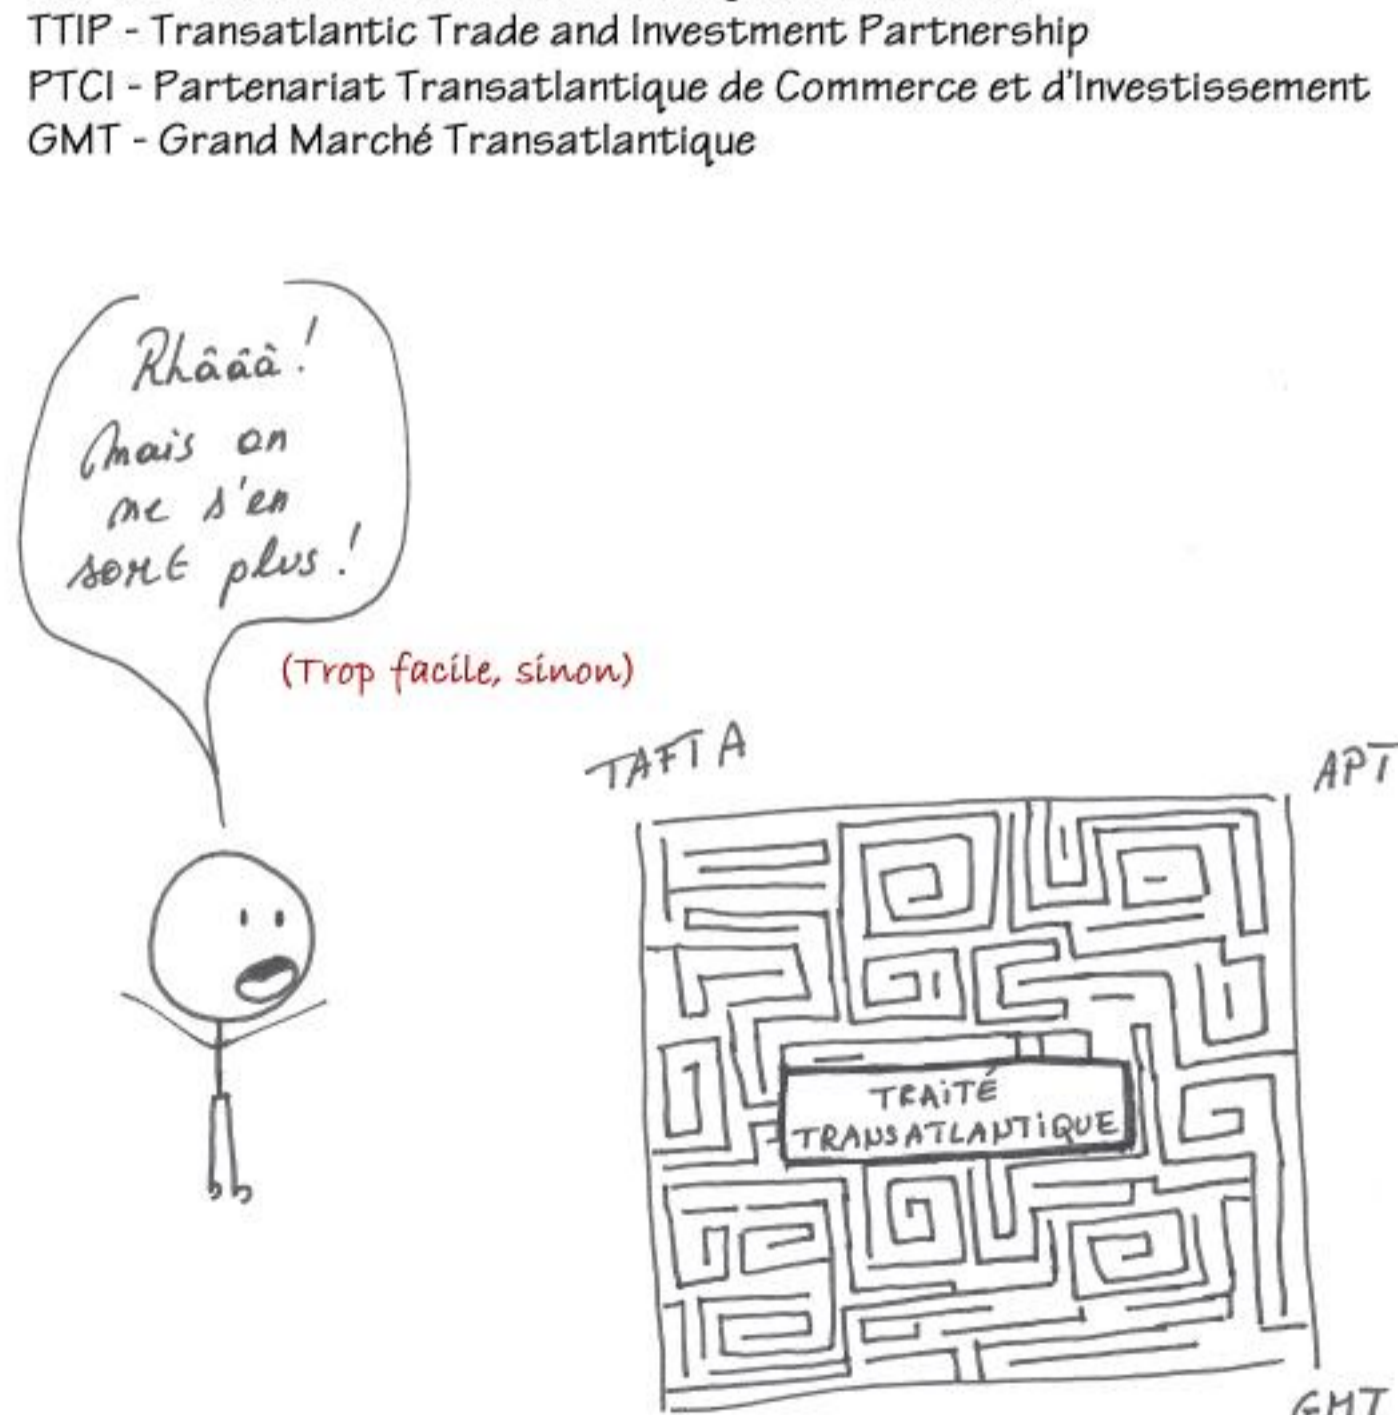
TTIP - Transatlantic Trade and Investment Partnership
PTCI - Partenariat Transatlantique de Commerce et d'Investissement
GMT - Grand Marché Transatlantique

Rhâââ! Mais on ne s'en sort plus!

(Trop facile, sinon)

TAFTA

APT

TRAITÉ TRANSATLANTIQUE

GMT